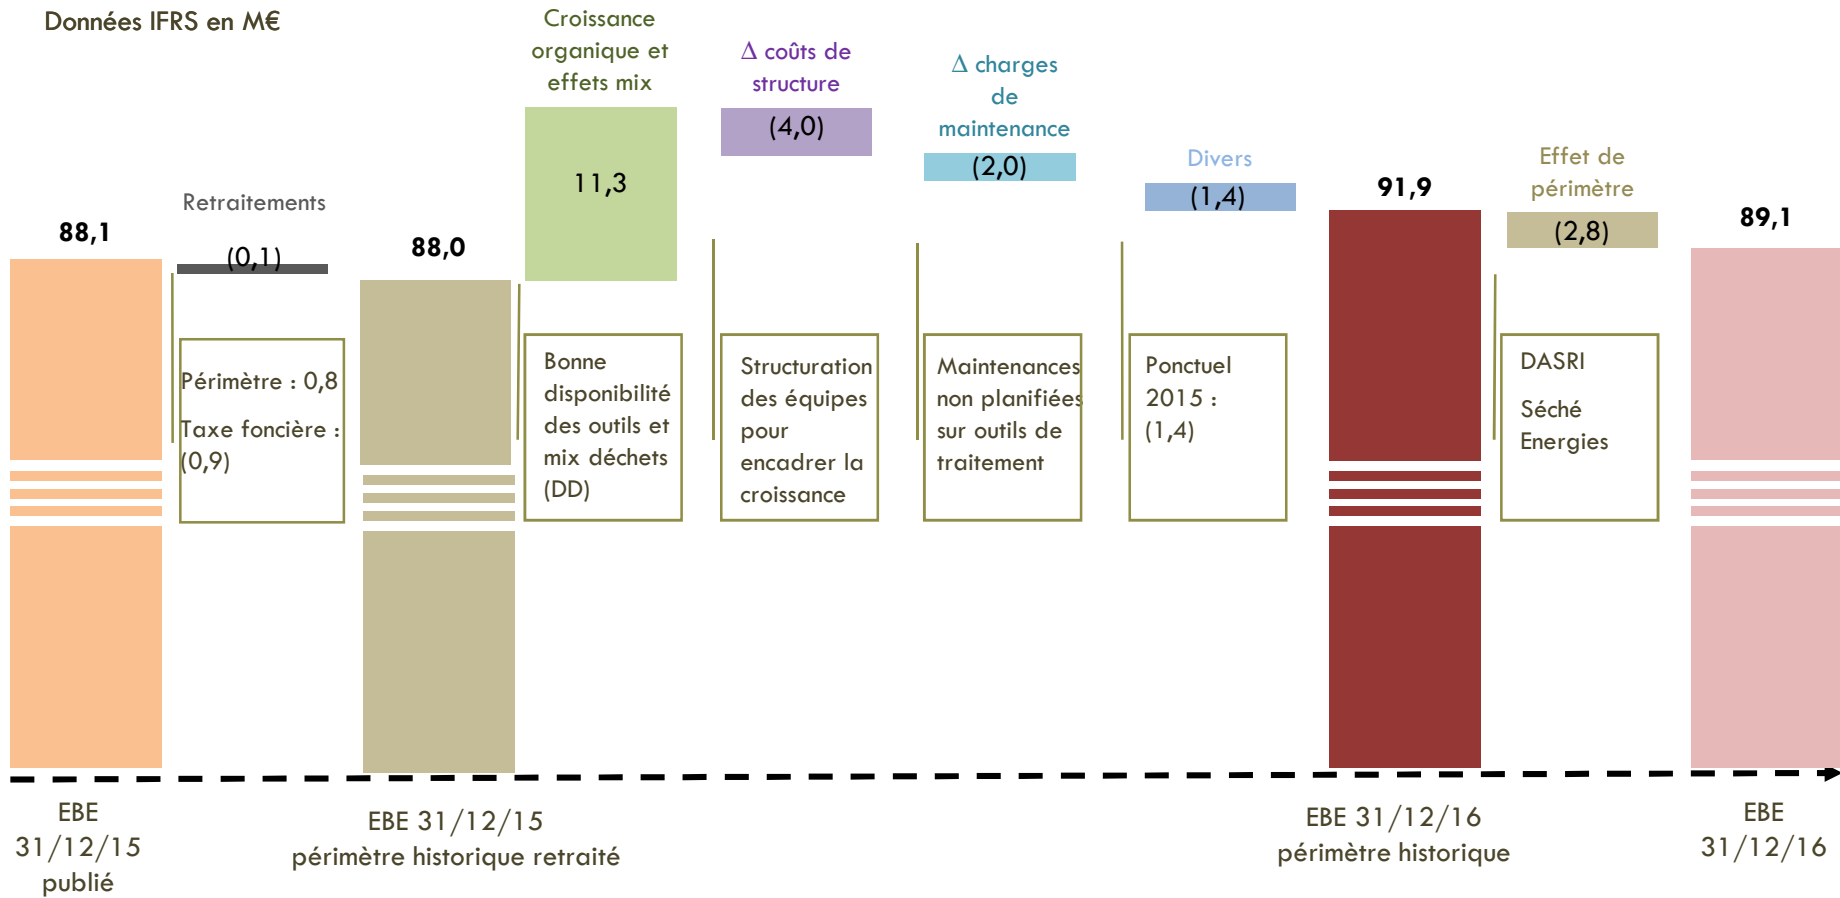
Données IFRS en M€

88,1

Retraitements

(0,1)

Périmètre : 0,8

Taxe foncière : (0,9)

88,0

Croissance organique et effets mix

11,3

Bonne disponibilité des outils et mix déchets (DD)

Δ coûts de structure

(4,0)

Structuration des équipes pour encadrer la croissance

Δ charges de maintenance

(2,0)

Maintenances non planifiées sur outils de traitement

Divers

(1,4)

Ponctuel 2015 : (1,4)

91,9

Effet de périmètre

(2,8)

DASRI

Séché Energies

89,1

EBE 31/12/15 publié

EBE 31/12/15 périmètre historique retraité

EBE 31/12/16 périmètre historique

EBE 31/12/16